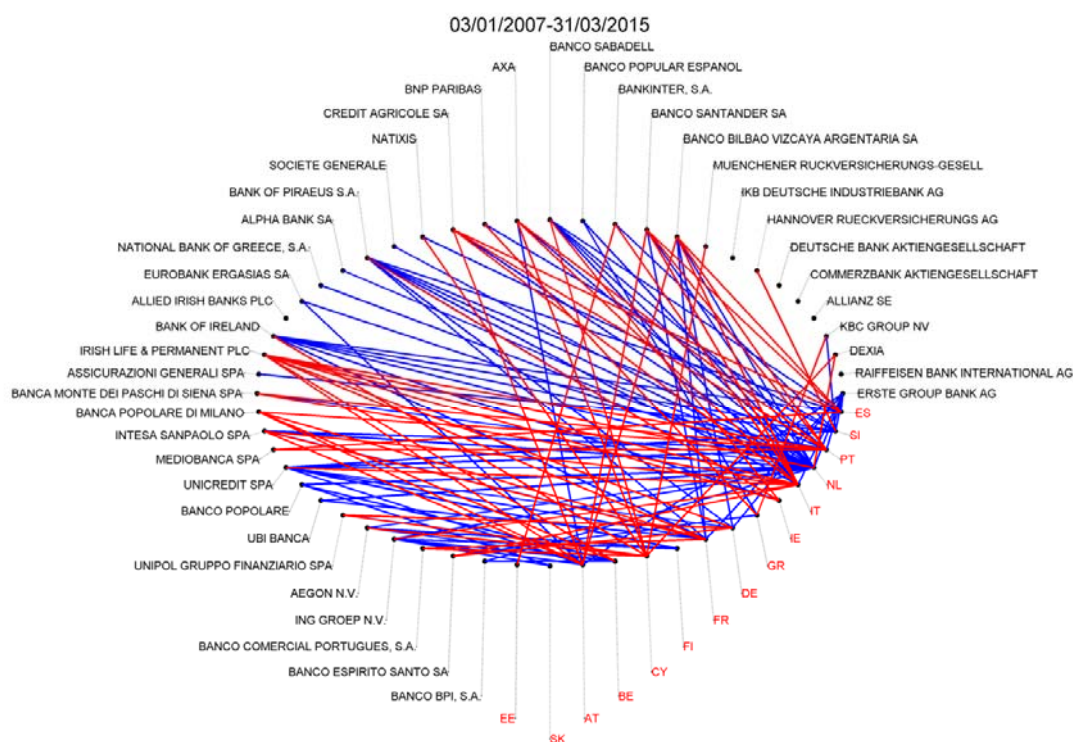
03/01/2007-31/03/2015

BANCO SABADELL
AXA
BANCO POPULAR ESPANOL
BNP PARIBAS
BANKINTER, S.A.
CREDIT AGRICOLE SA
BANCO SANTANDER SA
NATIXIS
BANCO BILBAO VIZCAYA ARGENTARIA SA
SOCIETE GENERALE
MUENCHENER RUCKVERSICHERUNGS-GESELL
BANK OF PIRAEUS S.A.
IKB DEUTSCHE INDUSTRIEBANK AG
ALPHA BANK SA
HANNOVER RUECKVERSICHERUNGS AG
NATIONAL BANK OF GREECE, S.A.
DEUTSCHE BANK AKTIENGESELLSCHAFT
EUROBANK ERGASIAS SA
COMMERZBANK AKTIENGESELLSCHAFT
ALLIED IRISH BANKS PLC
ALLIANZ SE
BANK OF IRELAND
KBC GROUP NV
IRISH LIFE & PERMANENT PLC
DEXIA
ASSICURAZIONI GENERALI SPA
RAIFFEISEN BANK INTERNATIONAL AG
BANCA MONTE DEI PASCHI DI SIENA SPA
ERSTE GROUP BANK AG
BANCA POPOLARE DI MILANO
ES
INTESA SANPAOLO SPA
SI
MEDIOBANCA SPA
PT
UNICREDIT SPA
NL
BANCO POPOLARE
IT
UBI BANCA
IE
UNIPOL GRUPPO FINANZIARIO SPA
GR
AEGON N.V.
DE
ING GROEP N.V.
FR
BANCO COMERCIAL PORTUGUES, S.A.
FI
BANCO ESPIRITO SANTO SA
CY
BANCO BPI, S.A.
BE
EE
AT
SK